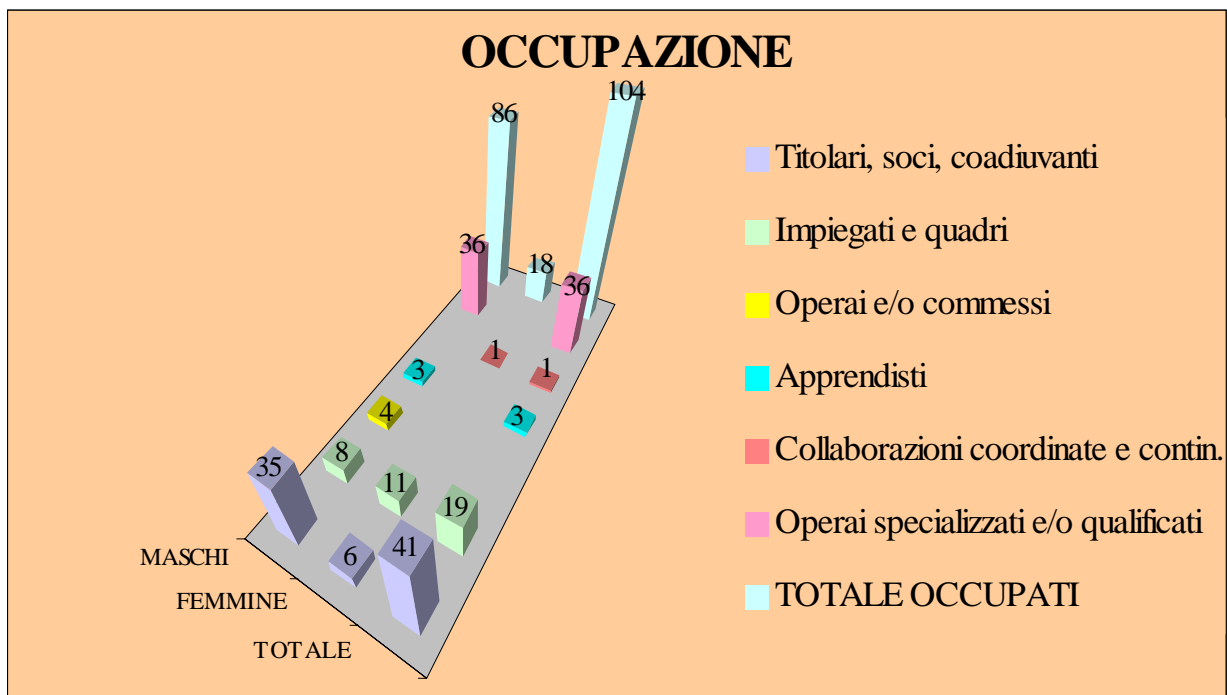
OCCUPAZIONE

86
104
36
18
36
1
1
3
3
4
8
11
19
35
6
41

MASCHI
FEMMINE
TOTALE

Titolari, soci, coadiuvanti
Impiegati e quadri
Operai e/o commessi
Apprendisti
Collaborazioni coordinate e contin.
Operai specializzati e/o qualificati
TOTALE OCCUPATI